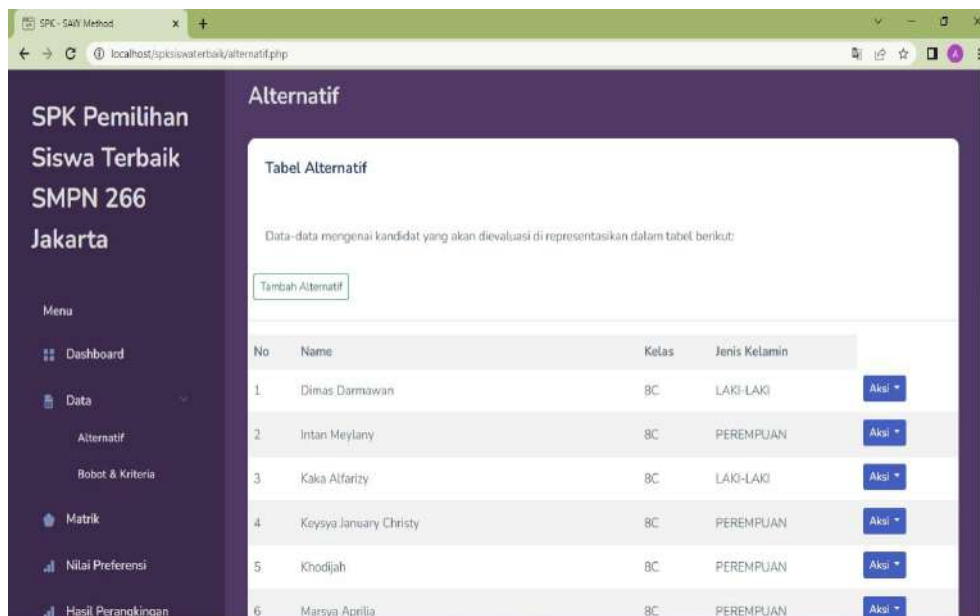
SPK - SAW Method

localhost/spksiswaterbaik/alternatif.php

SPK Pemilihan Siswa Terbaik SMPN 266 Jakarta

Menu

Dashboard

Data

Alternatif

Bobot & Kriteria

Matrik

Nilai Preferensi

Hasil Perangkingan

Alternatif

Tabel Alternatif

Data-data mengenai kandidat yang akan dievaluasi di representasikan dalam tabel berikut:

Tambah Alternatif

| No | Name | Kelas | Jenis Kelamin | |
|---|---|---|---|---|
| 1 | Dimas Darmawan | 8C | LAKI-LAKI | Aksi |
| 2 | Intan Meylany | 8C | PEREMPUAN | Aksi |
| 3 | Kaka Alfarizy | 8C | LAKI-LAKI | Aksi |
| 4 | Keysya January Christy | 8C | PEREMPUAN | Aksi |
| 5 | Khodijah | 8C | PEREMPUAN | Aksi |
| 6 | Marsya Aprilia | 8C | PEREMPUAN | Aksi |